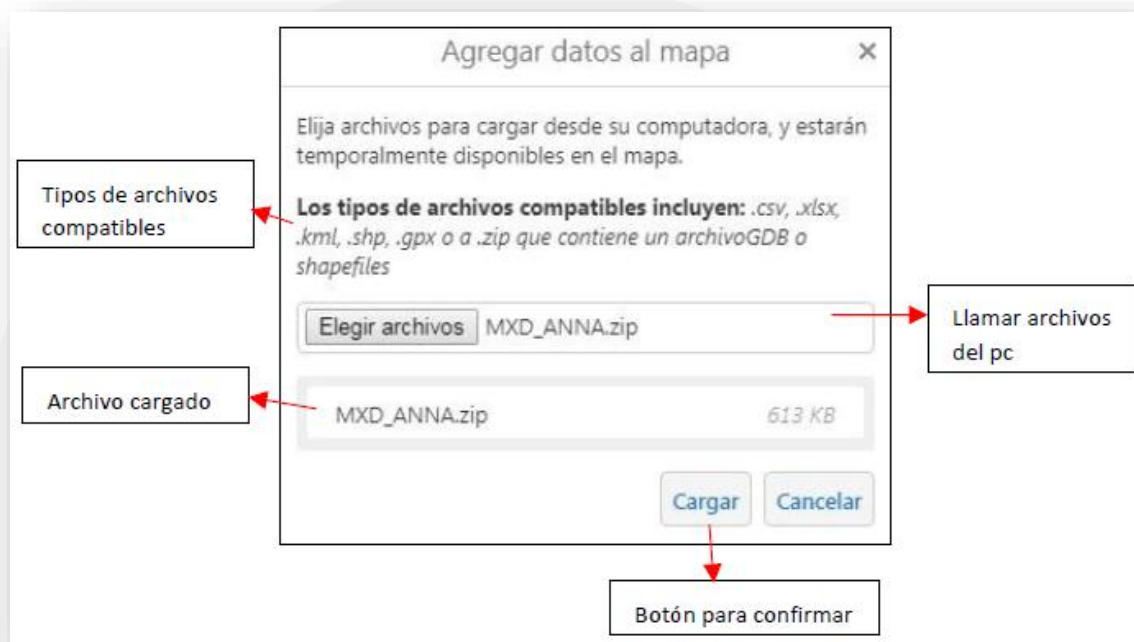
Agregar datos al mapa ×

Elija archivos para cargar desde su computadora, y estarán temporalmente disponibles en el mapa.

**Los tipos de archivos compatibles incluyen:** *.csv, .xlsx, .kml, .shp, .gpx o a .zip que contiene un archivoGDB o shapefiles*

Elegir archivos MXD_ANNA.zip

MXD_ANNA.zip 613 KB

Cargar Cancelar

Tipos de archivos compatibles

Llamar archivos del pc

Archivo cargado

Botón para confirmar